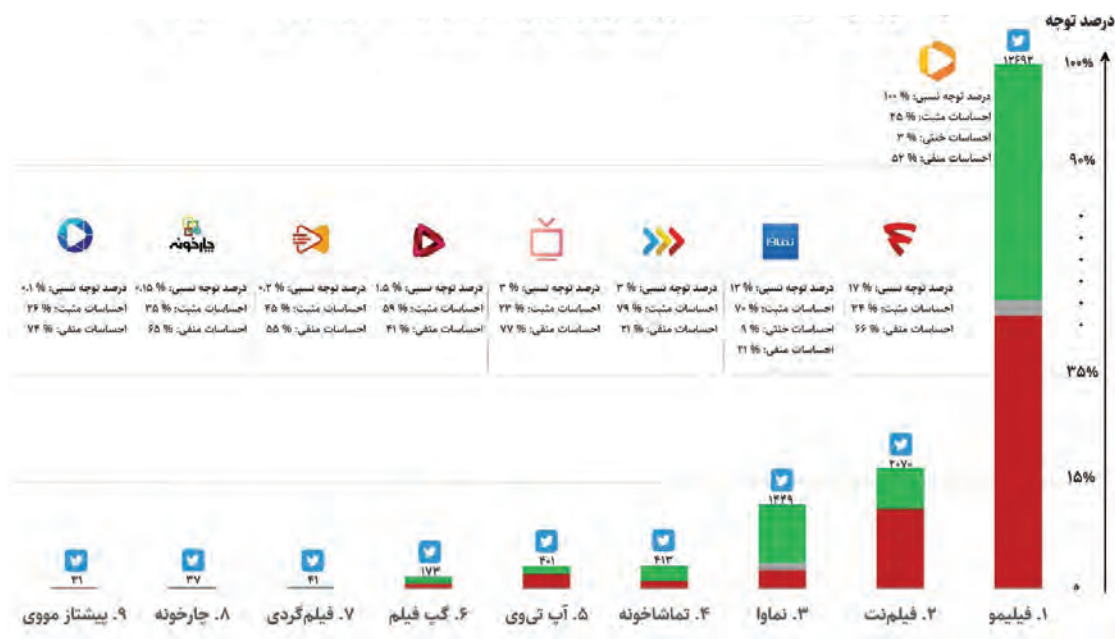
درصد توجه

۱۰۰%
۹۰%
۳۵%
۱۵%
۰

۱۳۶۹۳
درصد توجه نسبی: % ۱۰۰
احساسات مثبت: % ۴۵
احساسات خنثی: % ۳
احساسات منفی: % ۵۲

درصد توجه نسبی: % ۱۷
احساسات مثبت: % ۳۴
احساسات منفی: % ۶۶

نماوا
درصد توجه نسبی: % ۱۲
احساسات مثبت: % ۷۰
احساسات خنثی: % ۹
احساسات منفی: % ۲۱

درصد توجه نسبی: % ۳
احساسات مثبت: % ۷۹
احساسات منفی: % ۲۱

درصد توجه نسبی: % ۳
احساسات مثبت: % ۲۳
احساسات منفی: % ۷۷

درصد توجه نسبی: % ۱.۵
احساسات مثبت: % ۵۹
احساسات منفی: % ۴۱

درصد توجه نسبی: % ۰.۲
احساسات مثبت: % ۴۵
احساسات منفی: % ۵۵

چارخونه
درصد توجه نسبی: % ۰.۱۵
احساسات مثبت: % ۳۵
احساسات منفی: % ۶۵

درصد توجه نسبی: % ۰.۱
احساسات مثبت: % ۲۶
احساسات منفی: % ۷۴

۲۰۷۰
۱۴۲۹
۴۱۳
۴۰۱
۱۷۳
۴۱
۳۷
۳۱

۱. فیلیمو
۲. فیلم‌نت
۳. نماوا
۴. تماشاخونه
۵. آپ تی‌وی
۶. گپ فیلم
۷. فیلم‌گردی
۸. چارخونه
۹. پیشتاز مووی